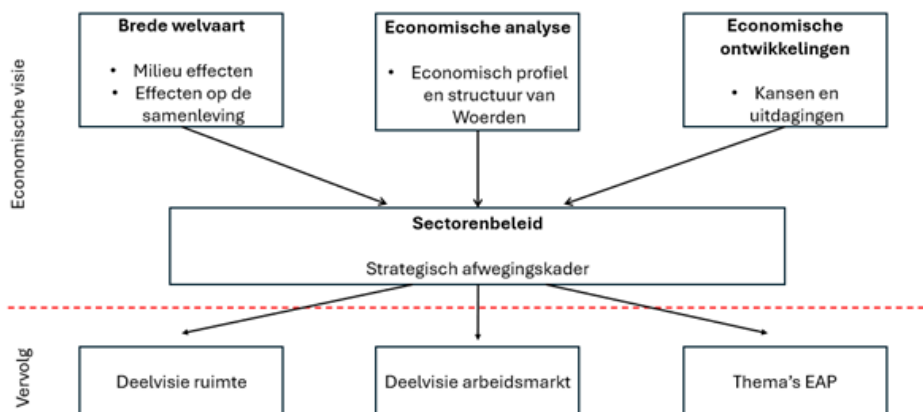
Economische visie

Brede welvaart

- Milieu effecten
- Effecten op de samenleving

Economische analyse

- Economisch profiel en structuur van Woerden

Economische ontwikkelingen

- Kansen en uitdagingen

Sectorenbeleid

Strategisch afwegingskader

Vervolg

Deelvisie ruimte

Deelvisie arbeidsmarkt

Thema's EAP